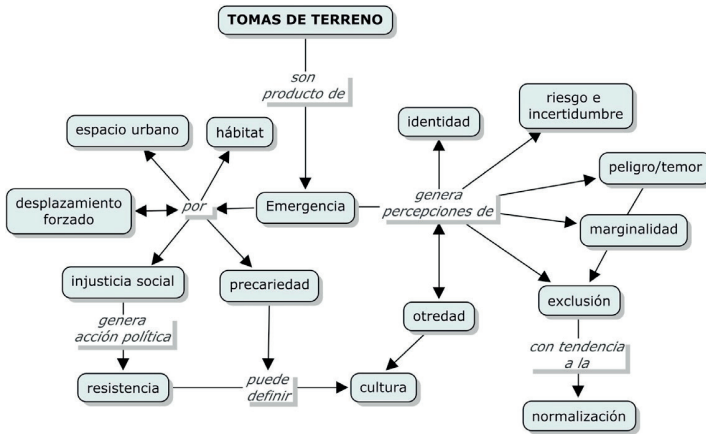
TOMAS DE TERRENO

son producto de

Emergencia

por

espacio urbano

hábitat

desplazamiento forzado

injusticia social

precariedad

genera acción política

resistencia

puede definir

cultura

genera percepciones de

identidad

riesgo e incertidumbre

peligro/temor

marginalidad

otredad

exclusión

con tendencia a la

normalización